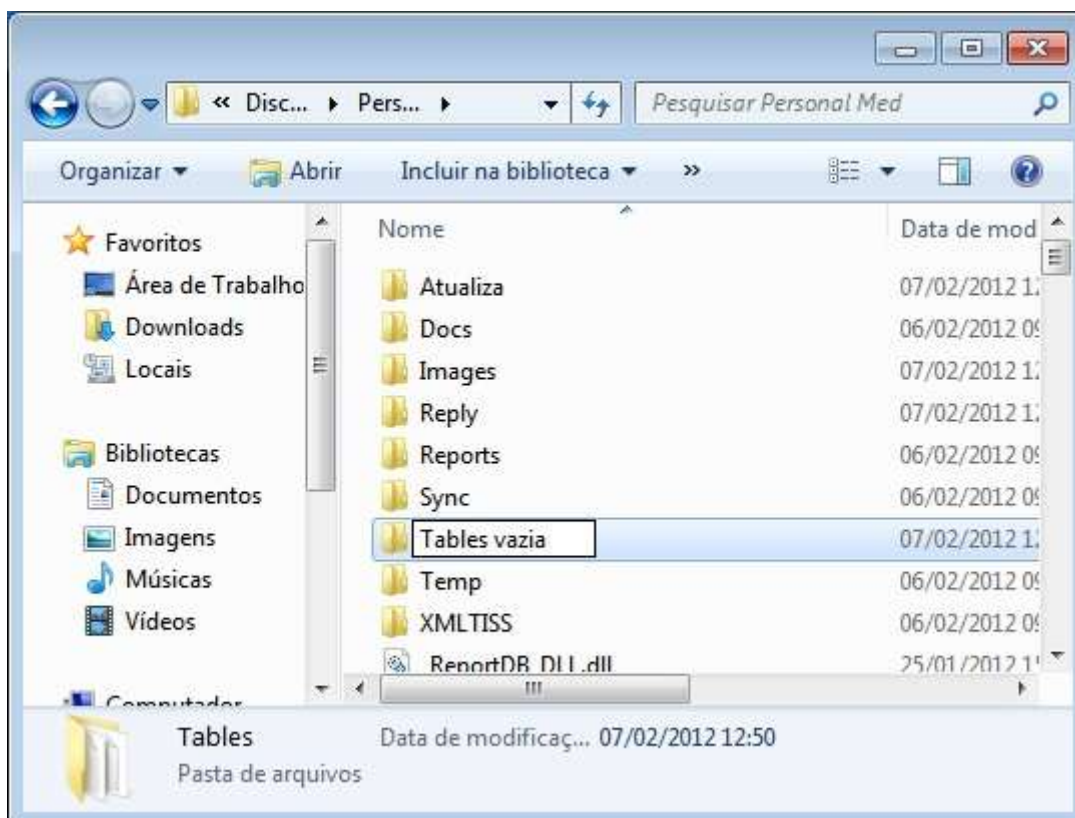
« Disc... ▸ Pers... ▸

Pesquisar Personal Med

Organizar ▾ Abrir Incluir na biblioteca ▾ »

Favoritos
Área de Trabalho
Downloads
Locais

Bibliotecas
Documentos
Imagens
Músicas
Vídeos

Computador

| Nome | Data de mod |
|---|---|
| Atualiza | 07/02/2012 1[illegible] |
| Docs | 06/02/2012 0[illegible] |
| Images | 07/02/2012 1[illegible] |
| Reply | 07/02/2012 1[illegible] |
| Reports | 06/02/2012 0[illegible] |
| Sync | 06/02/2012 0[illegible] |
| Tables vazia | 07/02/2012 1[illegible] |
| Temp | 06/02/2012 0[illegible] |
| XMLTISS | 06/02/2012 0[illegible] |
| ReportDB_DLL.dll | 25/01/2012 1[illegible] |

Tables
Pasta de arquivos
Data de modificaç... 07/02/2012 12:50